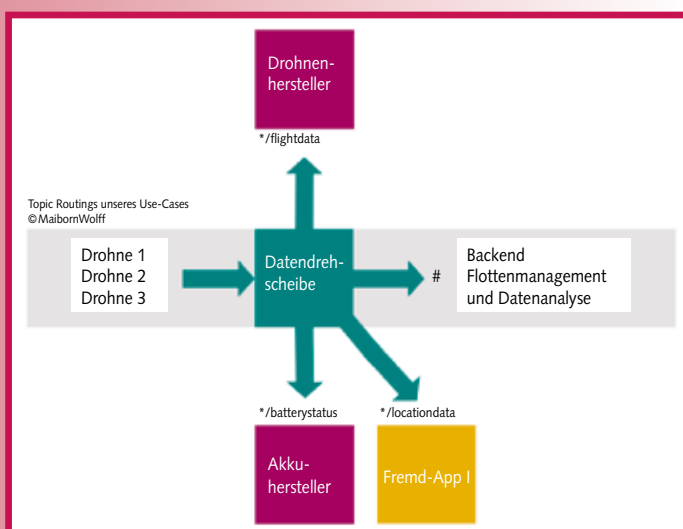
Drohnenhersteller

*/flightdata

Topic Routings unseres Use-Cases
©MaibornWolff

Drohne 1
Drohne 2
Drohne 3

Datendrehscheibe

#

Backend
Flottenmanagement
und Datenanalyse

*/batterystatus

*/locationdata

Akkuhersteller

Fremd-App I